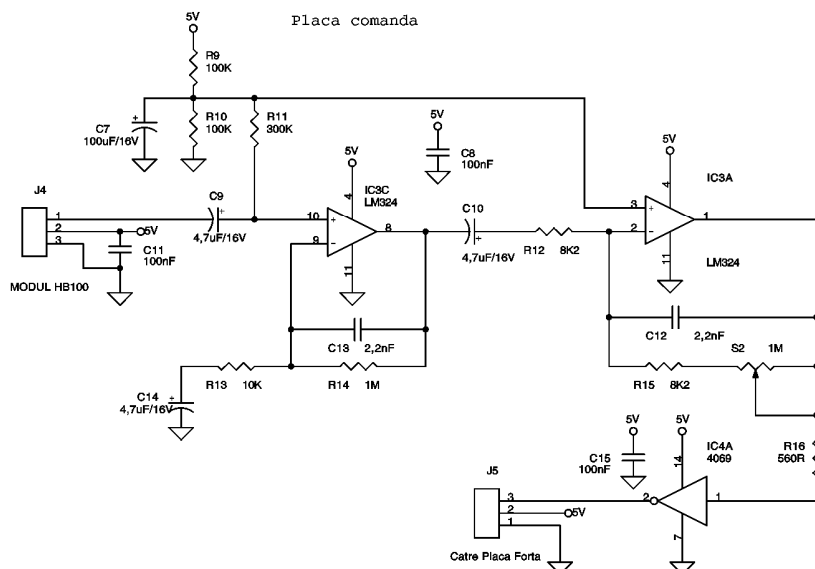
Placa comanda

5V
R9
100K
R10
100K
R11
300K
C7
100uF/16V
5V
C8
100nF
5V
IC3C
LM324
4
10
9
8
11
J4
1
2
3
5V
C9
4,7uF/16V
C11
100nF
MODUL HB100
C10
4,7uF/16V
R12
8K2
5V
IC3A
4
3
2
1
11
LM324
C12
2,2nF
C13
2,2nF
R13
10K
R14
1M
C14
4,7uF/16V
R15
8K2
S2
1M
5V
C15
100nF
5V
IC4A
4069
14
2
1
7
R16
560R
J5
3
2
1
5V
Catre Placa Forta